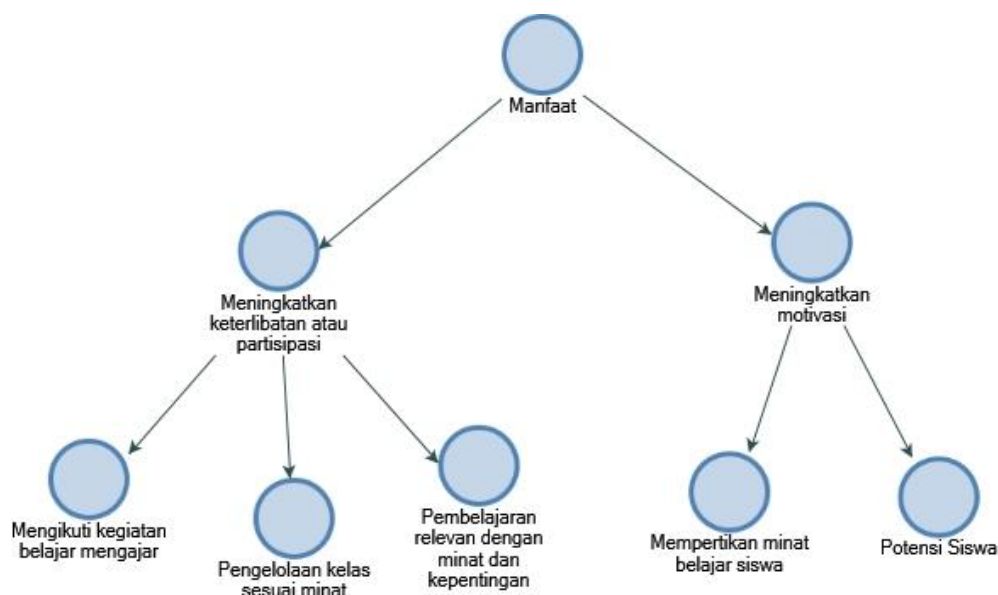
Manfaat

Meningkatkan keterlibatan atau partisipasi

Meningkatkan motivasi

Mengikuti kegiatan belajar mengajar

Pengelolaan kelas sesuai minat

Pembelajaran relevan dengan minat dan kepentingan

Mempertikan minat belajar siswa

Potensi Siswa